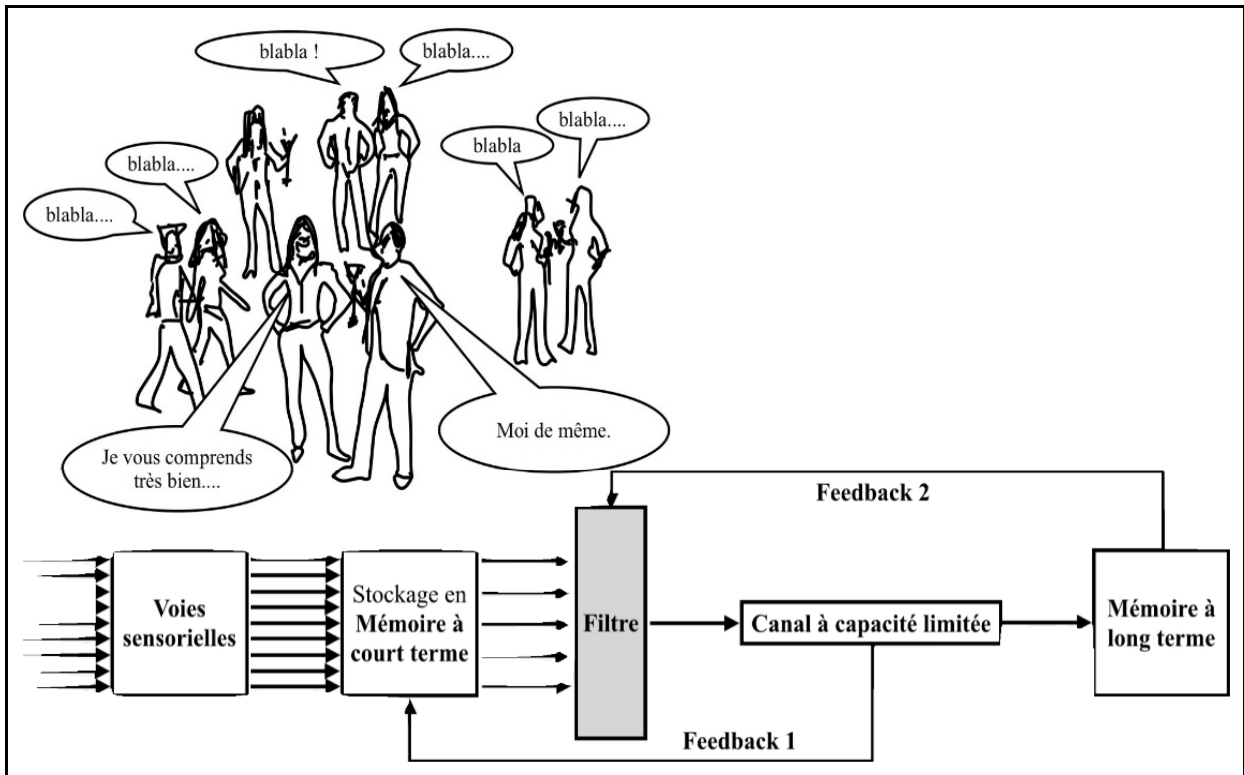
blabla !

blabla....

blabla....

blabla

blabla....

blabla....

Je vous comprends très bien....

Moi de même.

Feedback 2

Voies sensorielles

Stockage en **Mémoire à court terme**

Filtre

Canal à capacité limitée

Mémoire à long terme

Feedback 1